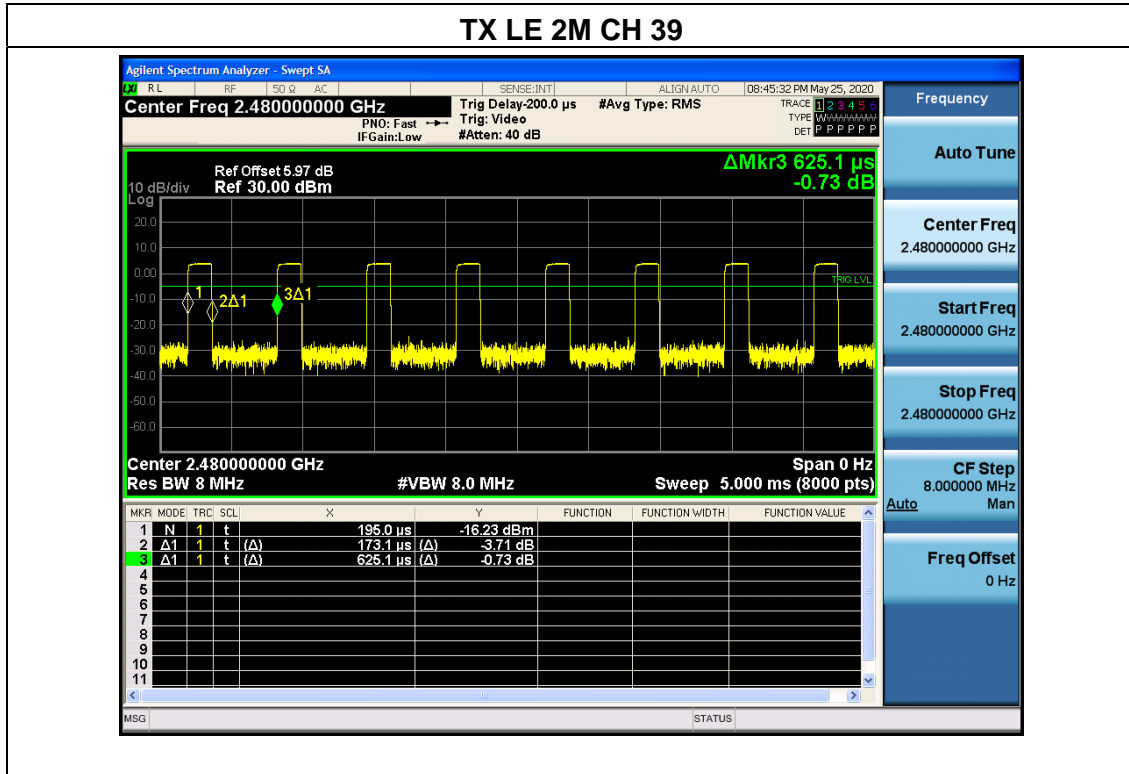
TX LE 2M CH 39

Agilent Spectrum Analyzer - Swept SA

RL RF 50 Ω AC SENSE:INT ALIGN AUTO 08:45:32 PM May 25, 2020

Center Freq 2.480000000 GHz

PNO: Fast IFGain:Low

Trig Delay-200.0 µs Trig: Video #Atten: 40 dB

#Avg Type: RMS

TRACE 1 2 3 4 5 6 TYPE WWWWWW DET P P P P P P

Frequency

Ref Offset 5.97 dB
10 dB/div Ref 30.00 dBm
Log

ΔMkr3 625.1 µs
-0.73 dB

20.0
10.0
0.00
-10.0
-20.0
-30.0
-40.0
-50.0
-60.0

1 2Δ1 3Δ1 TRIG LVL

Center 2.480000000 GHz Span 0 Hz
Res BW 8 MHz #VBW 8.0 MHz Sweep 5.000 ms (8000 pts)

| MKR | MODE | TRC | SCL | X | Y | FUNCTION | FUNCTION WIDTH | FUNCTION VALUE |
|---|---|---|---|---|---|---|---|---|
| 1 | N | 1 | t | 195.0 µs | -16.23 dBm | | | |
| 2 | Δ1 | 1 | t (Δ) | 173.1 µs (Δ) | -3.71 dB | | | |
| 3 | Δ1 | 1 | t (Δ) | 625.1 µs (Δ) | -0.73 dB | | | |
| 4 | | | | | | | | |
| 5 | | | | | | | | |
| 6 | | | | | | | | |
| 7 | | | | | | | | |
| 8 | | | | | | | | |
| 9 | | | | | | | | |
| 10 | | | | | | | | |
| 11 | | | | | | | | |

Auto Tune

Center Freq
2.480000000 GHz

Start Freq
2.480000000 GHz

Stop Freq
2.480000000 GHz

CF Step
8.000000 MHz
Auto Man

Freq Offset
0 Hz

MSG STATUS